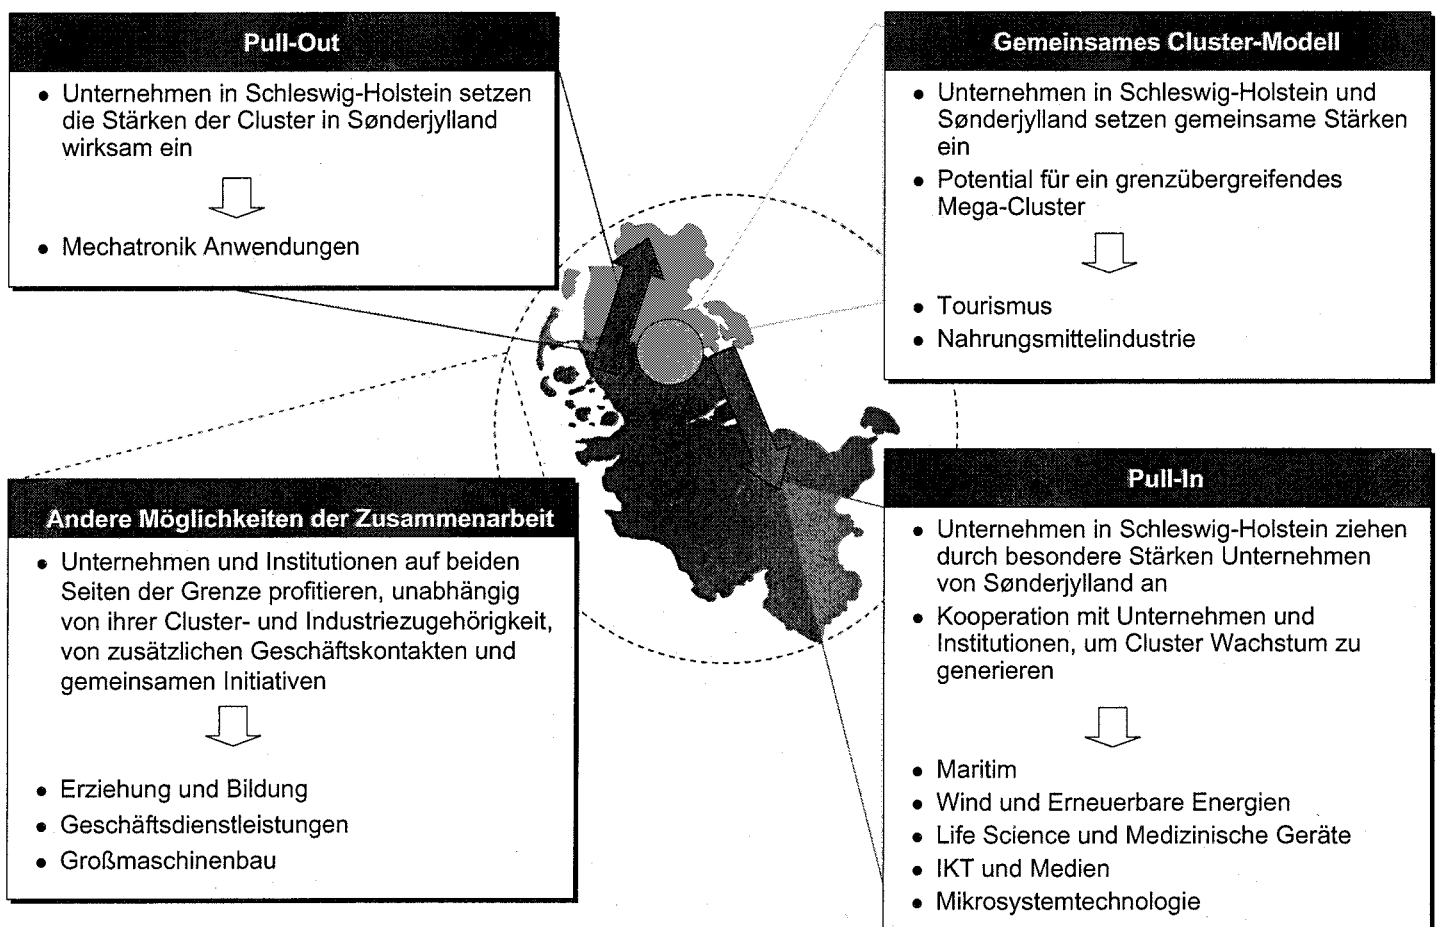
Pull-Out

• Unternehmen in Schleswig-Holstein setzen die Stärken der Cluster in Sønderjylland wirksam ein

• Mechatronik Anwendungen

Gemeinsames Cluster-Modell

• Unternehmen in Schleswig-Holstein und Sønderjylland setzen gemeinsame Stärken ein
• Potential für ein grenzübergreifendes Mega-Cluster

• Tourismus
• Nahrungsmittelindustrie

Andere Möglichkeiten der Zusammenarbeit

• Unternehmen und Institutionen auf beiden Seiten der Grenze profitieren, unabhängig von ihrer Cluster- und Industriezugehörigkeit, von zusätzlichen Geschäftskontakten und gemeinsamen Initiativen

• Erziehung und Bildung
• Geschäftsdienstleistungen
• Großmaschinenbau

Pull-In

• Unternehmen in Schleswig-Holstein ziehen durch besondere Stärken Unternehmen von Sønderjylland an
• Kooperation mit Unternehmen und Institutionen, um Cluster Wachstum zu generieren

• Maritim
• Wind und Erneuerbare Energien
• Life Science und Medizinische Geräte
• IKT und Medien
• Mikrosystemtechnologie